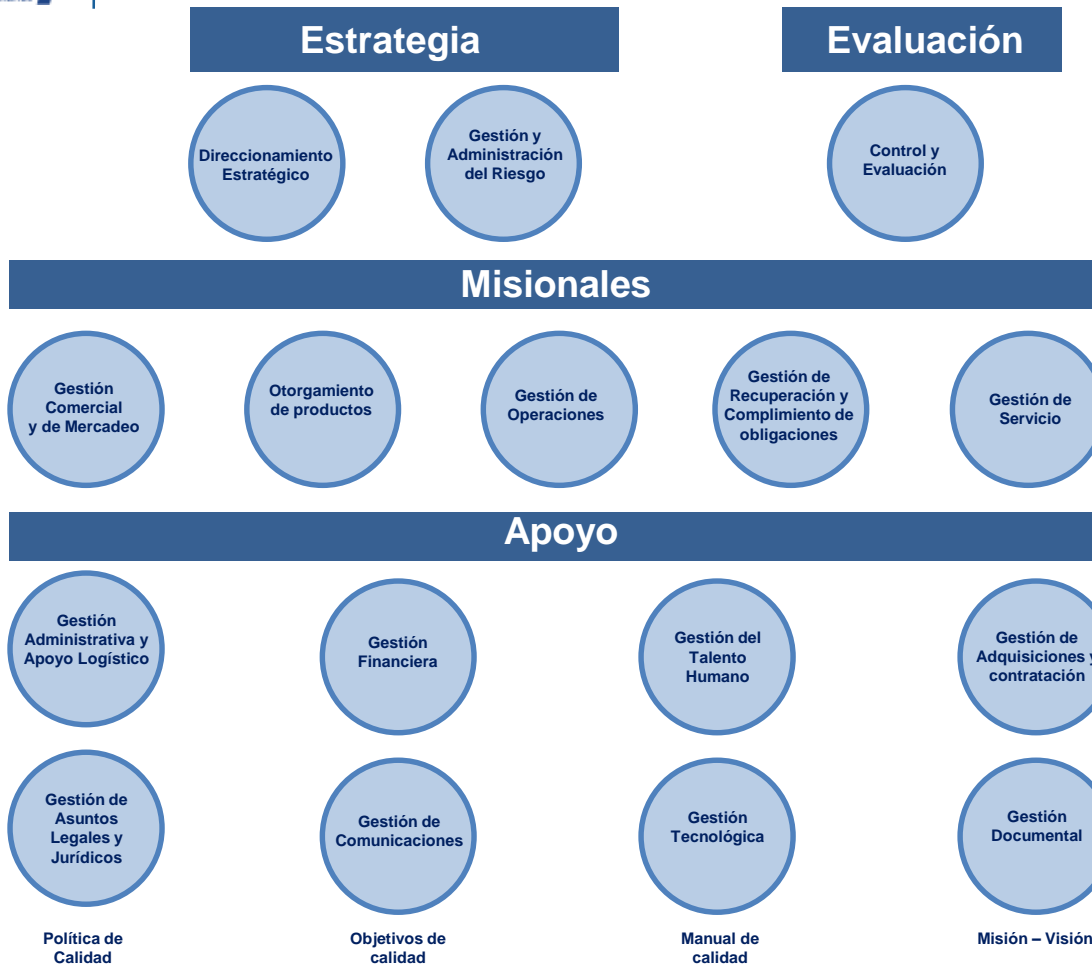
Estrategia

Evaluación

Direccionamiento Estratégico

Gestión y Administración del Riesgo

Control y Evaluación

Misionales

Gestión Comercial y de Mercadeo

Otorgamiento de productos

Gestión de Operaciones

Gestión de Recuperación y Complimiento de obligaciones

Gestión de Servicio

Apoyo

Gestión Administrativa y Apoyo Logístico

Gestión Financiera

Gestión del Talento Humano

Gestión de Adquisiciones y contratación

Gestión de Asuntos Legales y Jurídicos

Gestión de Comunicaciones

Gestión Tecnológica

Gestión Documental

Política de Calidad

Objetivos de calidad

Manual de calidad

Misión – Visión